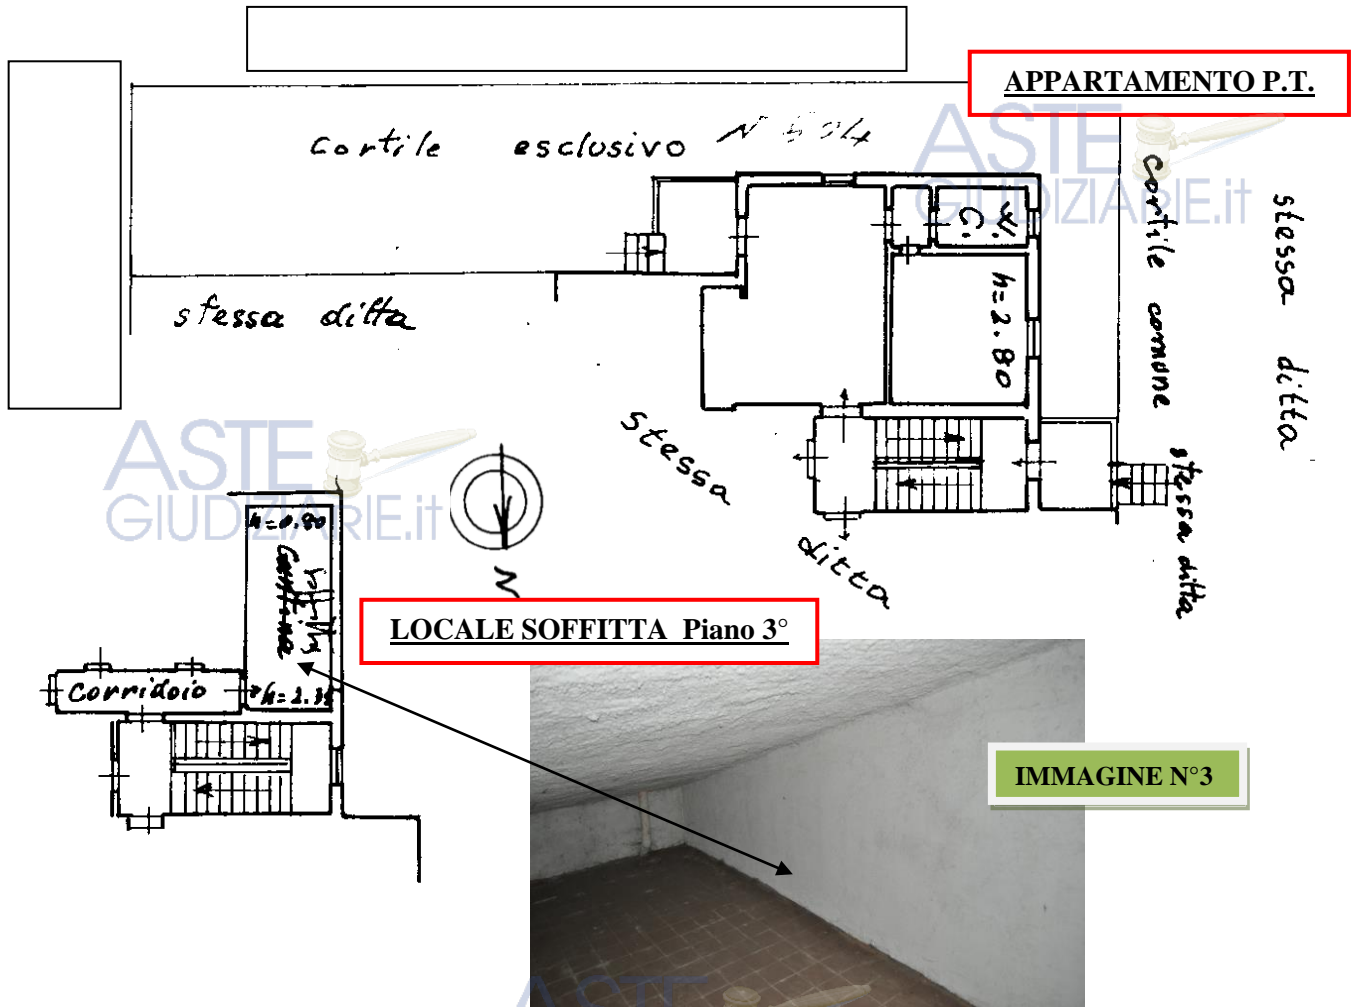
APPARTAMENTO P.T.

cortile esclusivo

N 604

stessa ditta

W.C.

h=2.80

cortile comune

stessa ditta

Stessa ditta

stessa ditta

ASTE GIUDIZIARIE.it

ASTE GIUDIZIARIE.it

h=0.80

Soffitta comune

N

LOCALE SOFFITTA Piano 3°

Corridoio

h=2.35

IMMAGINE N°3